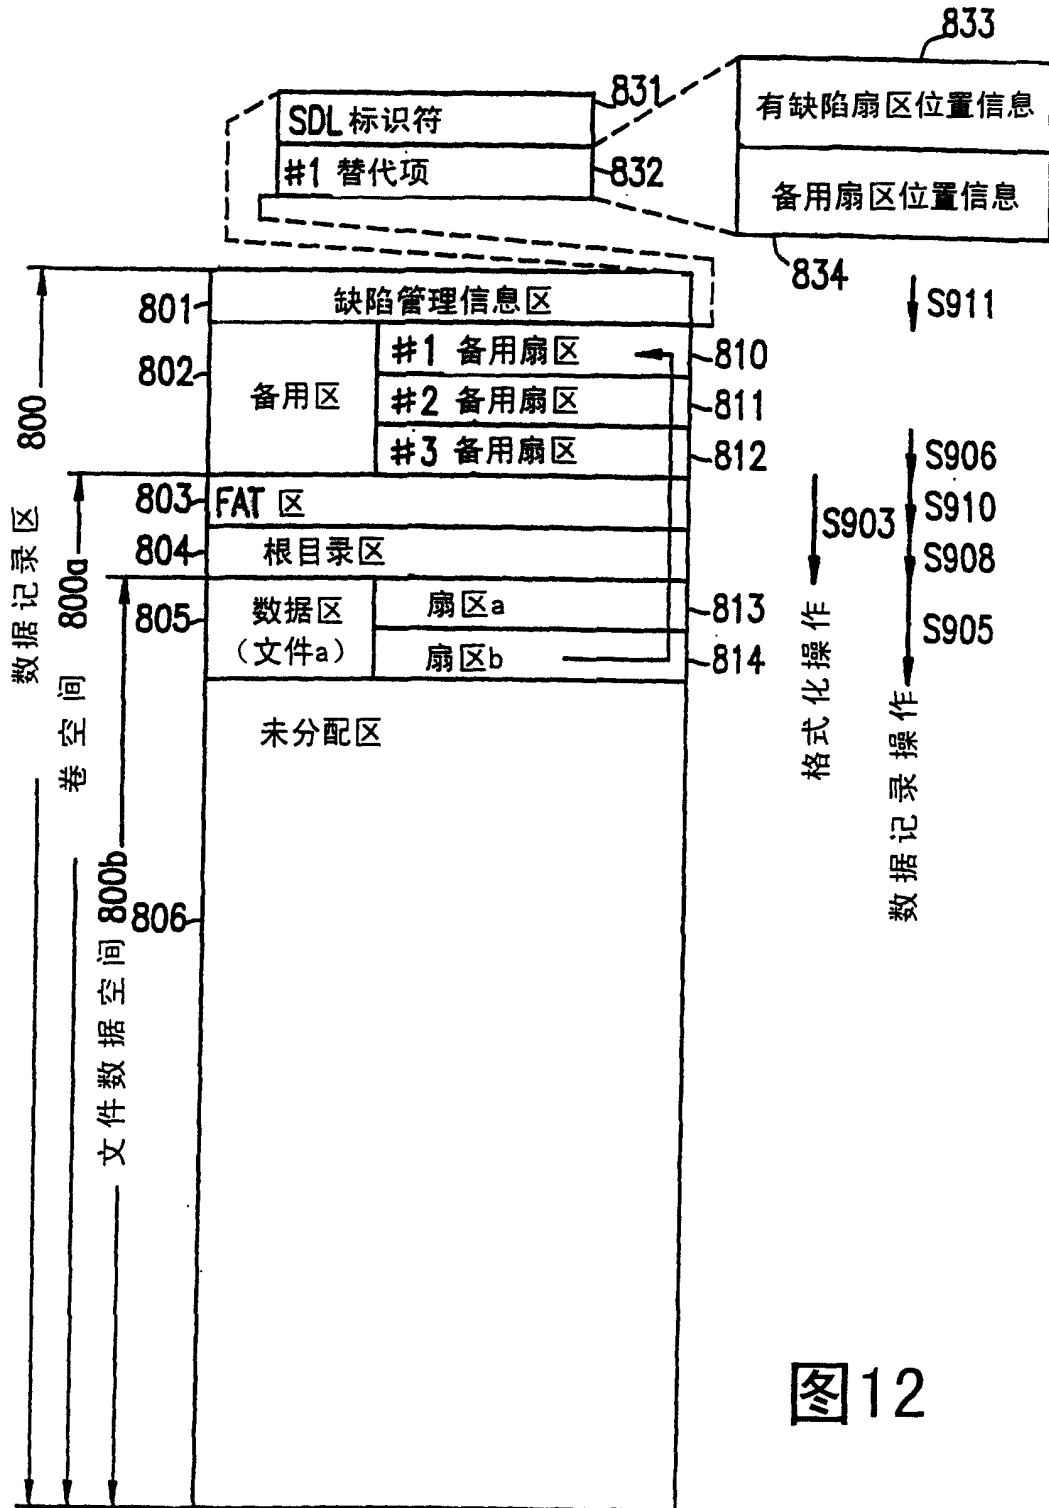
833
831
SDL 标识符
#1 替代项
832
有缺陷扇区位置信息
备用扇区位置信息
834
S911
801
缺陷管理信息区
802
备用区
#1 备用扇区
810
#2 备用扇区
811
#3 备用扇区
812
800
S906
803
FAT 区
S903
S910
804
根目录区
S908
800a
805
数据区
（文件a）
扇区a
813
扇区b
814
S905
数据记录区
卷空间
未分配区
格式化操作
数据记录操作
800b
806
文件数据空间
图12